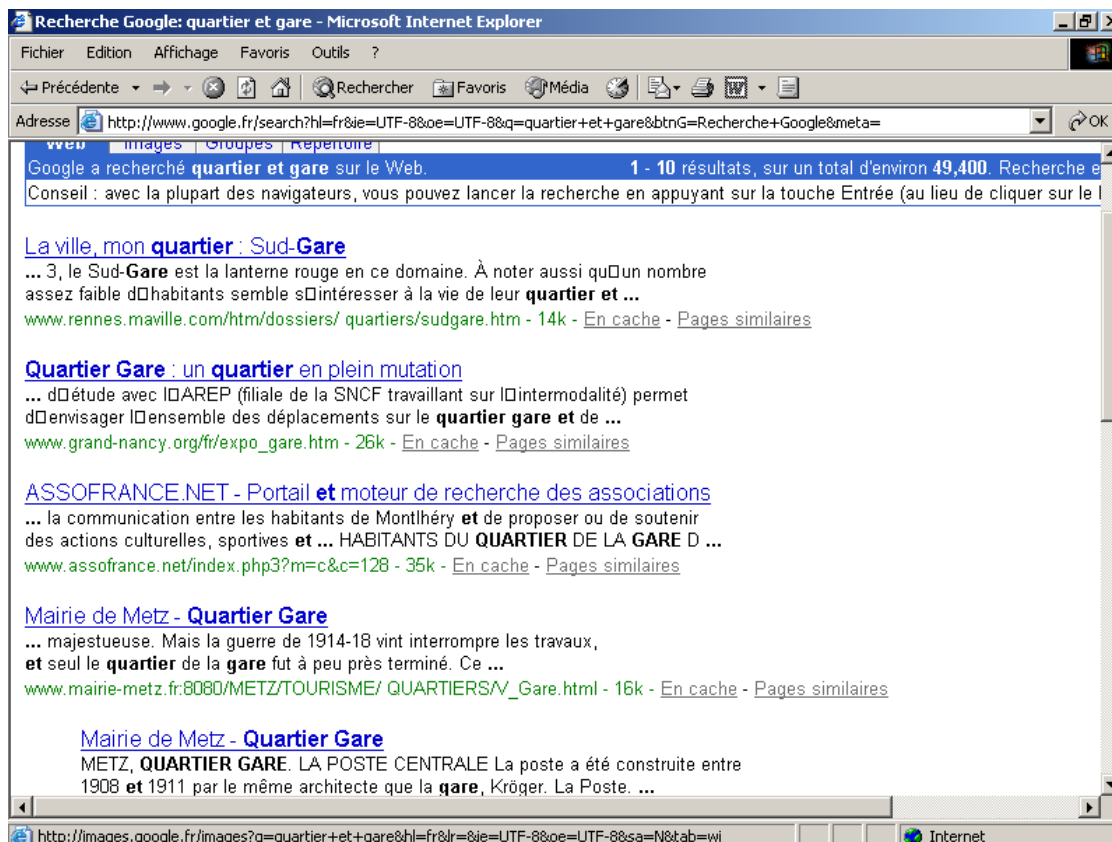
Recherche Google: quartier et gare - Microsoft Internet Explorer

Fichier Edition Affichage Favoris Outils ?

Précédente Rechercher Favoris Média

Adresse http://www.google.fr/search?hl=fr&ie=UTF-8&oe=UTF-8&q=quartier+et+gare&btnG=Recherche+Google&meta= OK

Web Images Groupes Répertoire

Google a recherché **quartier et gare** sur le Web. **1** - **10** résultats, sur un total d'environ **49,400**. Recherche e

Conseil : avec la plupart des navigateurs, vous pouvez lancer la recherche en appuyant sur la touche Entrée (au lieu de cliquer sur le I

La ville, mon **quartier** : Sud-**Gare**
**...** 3, le Sud-**Gare** est la lanterne rouge en ce domaine. À noter aussi qu□un nombre assez faible d□habitants semble s□intéresser à la vie de leur **quartier et ...**
www.rennes.maville.com/htm/dossiers/ quartiers/sudgare.htm - 14k - En cache - Pages similaires

**Quartier Gare** : un **quartier** en plein mutation
**...** d□étude avec l□AREP (filiale de la SNCF travaillant sur l□intermodalité) permet d□envisager l□ensemble des déplacements sur le **quartier gare et** de **...**
www.grand-nancy.org/fr/expo_gare.htm - 26k - En cache - Pages similaires

ASSOFRANCE.NET - Portail **et** moteur de recherche des associations
**...** la communication entre les habitants de Montlhéry **et** de proposer ou de soutenir des actions culturelles, sportives **et ...** HABITANTS DU **QUARTIER** DE LA **GARE** D **...**
www.assofrance.net/index.php3?m=c&c=128 - 35k - En cache - Pages similaires

Mairie de Metz - **Quartier Gare**
**...** majestueuse. Mais la guerre de 1914-18 vint interrompre les travaux, **et** seul le **quartier** de la **gare** fût à peu près terminé. Ce **...**
www.mairie-metz.fr:8080/METZ/TOURISME/ QUARTIERS/V_Gare.html - 16k - En cache - Pages similaires

Mairie de Metz - **Quartier Gare**
METZ, **QUARTIER GARE**. LA POSTE CENTRALE La poste a été construite entre 1908 **et** 1911 par le même architecte que la **gare**, Kröger. La Poste. **...**

http://images.google.fr/images?q=quartier+et+gare&hl=fr&lr=&ie=UTF-8&oe=UTF-8&sa=N&tab=wi Internet